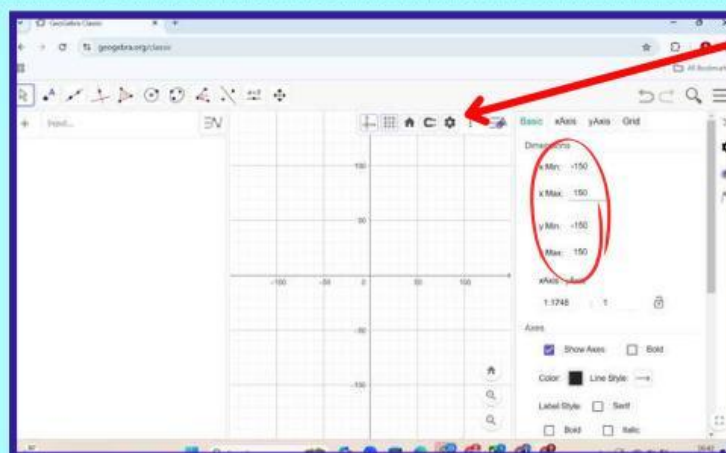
GeoGebra Classic

geogebra.org/classic

All Bookmarks

Input...

100

50

-100

-50

0

50

100

-50

-100

Basic xAxis yAxis Grid

Dimensions

x Min: -150

x Max: 150

y Min: -150

y Max: 150

xAxis : yAxis

1:1748 : 1

Axes

Show Axes

Bold

Color:

Line Style:

Label Style:

Serif

Bold

Italic